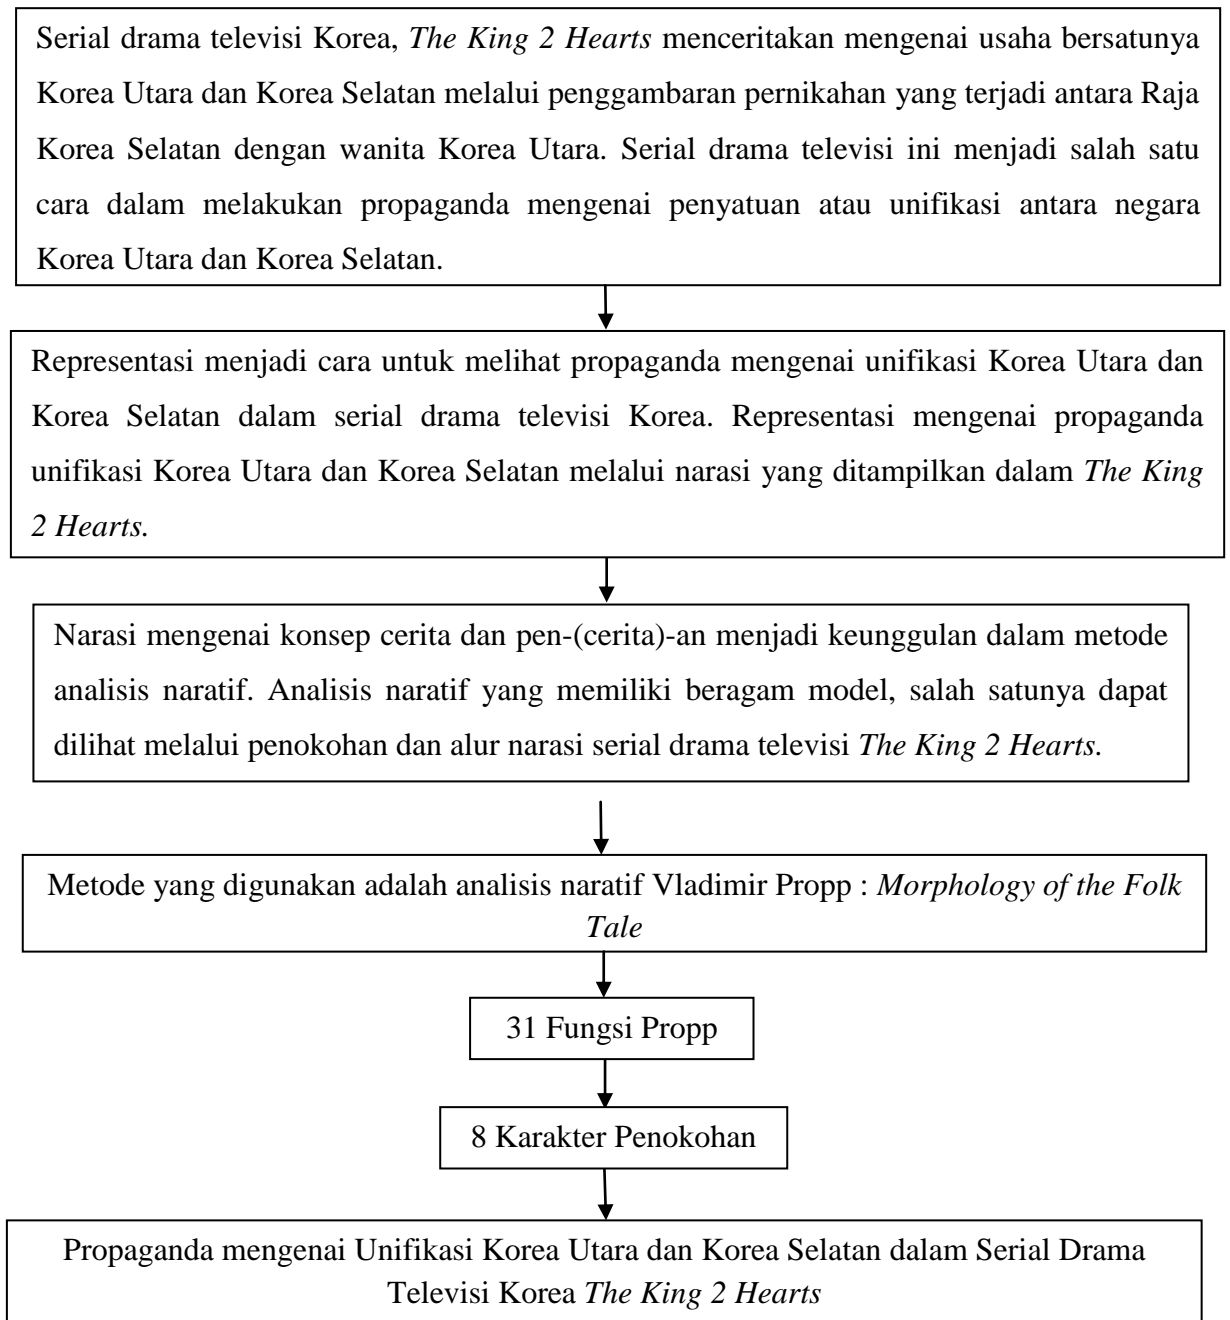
Serial drama televisi Korea, *The King 2 Hearts* menceritakan mengenai usaha bersatunya Korea Utara dan Korea Selatan melalui penggambaran pernikahan yang terjadi antara Raja Korea Selatan dengan wanita Korea Utara. Serial drama televisi ini menjadi salah satu cara dalam melakukan propaganda mengenai penyatuan atau unifikasi antara negara Korea Utara dan Korea Selatan.

Representasi menjadi cara untuk melihat propaganda mengenai unifikasi Korea Utara dan Korea Selatan dalam serial drama televisi Korea. Representasi mengenai propaganda unifikasi Korea Utara dan Korea Selatan melalui narasi yang ditampilkan dalam *The King 2 Hearts.*

Narasi mengenai konsep cerita dan pen-(cerita)-an menjadi keunggulan dalam metode analisis naratif. Analisis naratif yang memiliki beragam model, salah satunya dapat dilihat melalui penokohan dan alur narasi serial drama televisi *The King 2 Hearts.*

Metode yang digunakan adalah analisis naratif Vladimir Propp : *Morphology of the Folk Tale*

31 Fungsi Propp

8 Karakter Penokohan

Propaganda mengenai Unifikasi Korea Utara dan Korea Selatan dalam Serial Drama Televisi Korea *The King 2 Hearts*